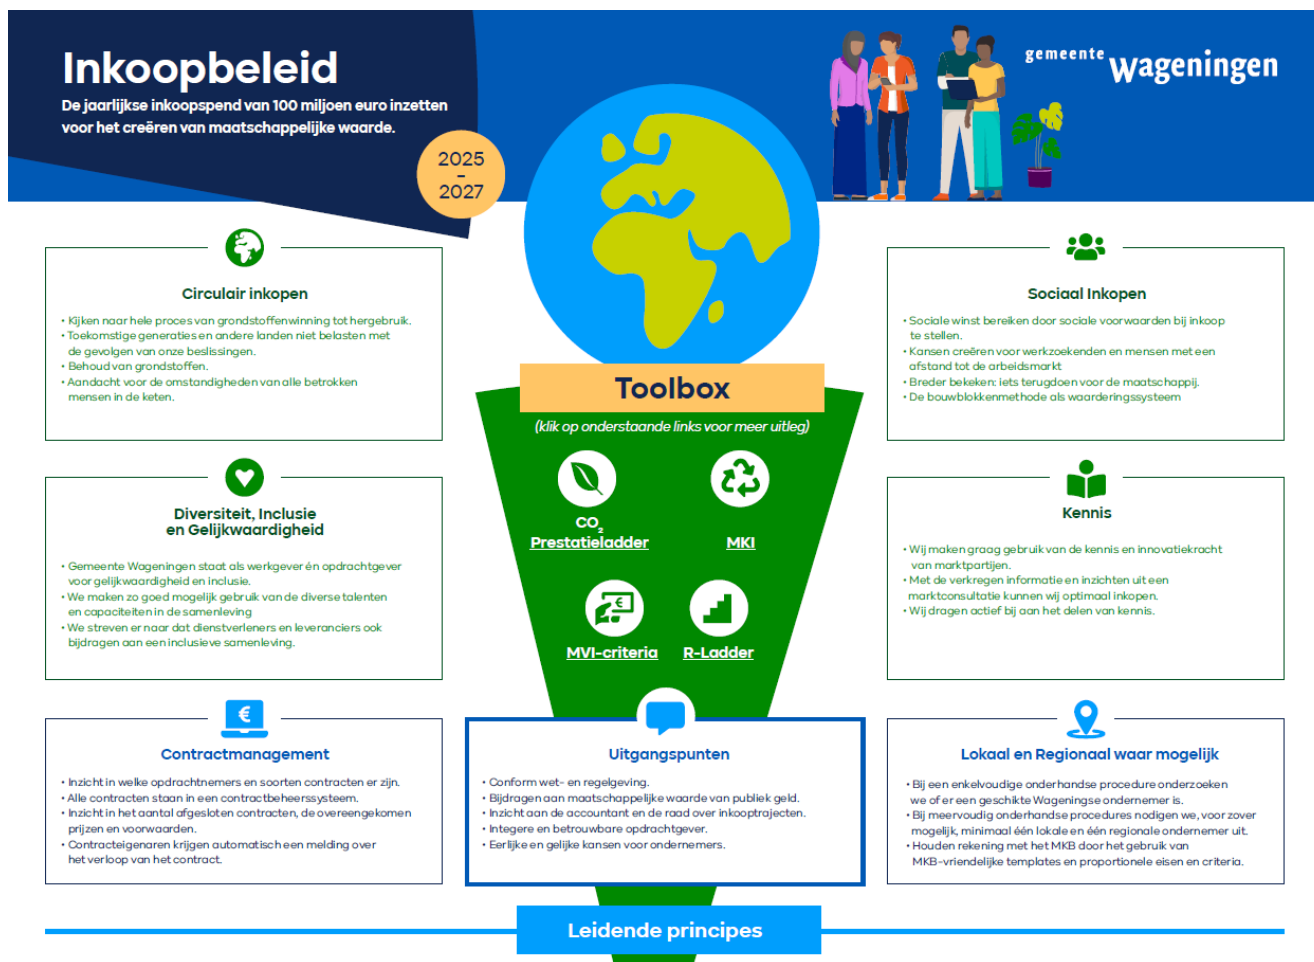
Inkoopbeleid

De jaarlijkse inkoopspend van 100 miljoen euro inzetten voor het creëren van maatschappelijke waarde.

2025 - 2027

gemeente Wageningen

Circulair inkopen

• Kijken naar hele proces van grondstoffenwinning tot hergebruik.
• Toekomstige generaties en andere landen niet belasten met de gevolgen van onze beslissingen.
• Behoud van grondstoffen.
• Aandacht voor de omstandigheden van alle betrokken mensen in de keten.

Sociaal Inkopen

• Sociale winst bereiken door sociale voorwaarden bij inkoop te stellen.
• Kansen creëren voor werkzoekenden en mensen met een afstand tot de arbeidsmarkt
• Breder bekeken: iets terugdoen voor de maatschappij.
• De bouwblokkenmethode als waarderingssysteem

Toolbox

(klik op onderstaande links voor meer uitleg)

$CO_2$ Prestatieladder

MKI

MVI-criteria

R-Ladder

Diversiteit, Inclusie en Gelijkwaardigheid

• Gemeente Wageningen staat als werkgever én opdrachtgever voor gelijkwaardigheid en inclusie.
• We maken zo goed mogelijk gebruik van de diverse talenten en capaciteiten in de samenleving
• We streven er naar dat dienstverleners en leveranciers ook bijdragen aan een inclusieve samenleving.

Kennis

• Wij maken graag gebruik van de kennis en innovatiekracht van marktpartijen.
• Met de verkregen informatie en inzichten uit een marktconsultatie kunnen wij optimaal inkopen.
• Wij dragen actief bij aan het delen van kennis.

Contractmanagement

• Inzicht in welke opdrachtnemers en soorten contracten er zijn.
• Alle contracten staan in een contractbeheerssysteem.
• Inzicht in het aantal afgesloten contracten, de overeengekomen prijzen en voorwaarden.
• Contracteigenaren krijgen automatisch een melding over het verloop van het contract.

Uitgangspunten

• Conform wet- en regelgeving.
• Bijdragen aan maatschappelijke waarde van publiek geld.
• Inzicht aan de accountant en de raad over inkooptrajecten.
• Integere en betrouwbare opdrachtgever.
• Eerlijke en gelijke kansen voor ondernemers.

Lokaal en Regionaal waar mogelijk

• Bij een enkelvoudige onderhandse procedure onderzoeken we of er een geschikte Wageningse ondernemer is.
• Bij meervoudig onderhandse procedures nodigen we, voor zover mogelijk, minimaal één lokale en één regionale ondernemer uit.
• Houden rekening met het MKB door het gebruik van MKB-vriendelijke templates en proportionele eisen en criteria.

Leidende principes